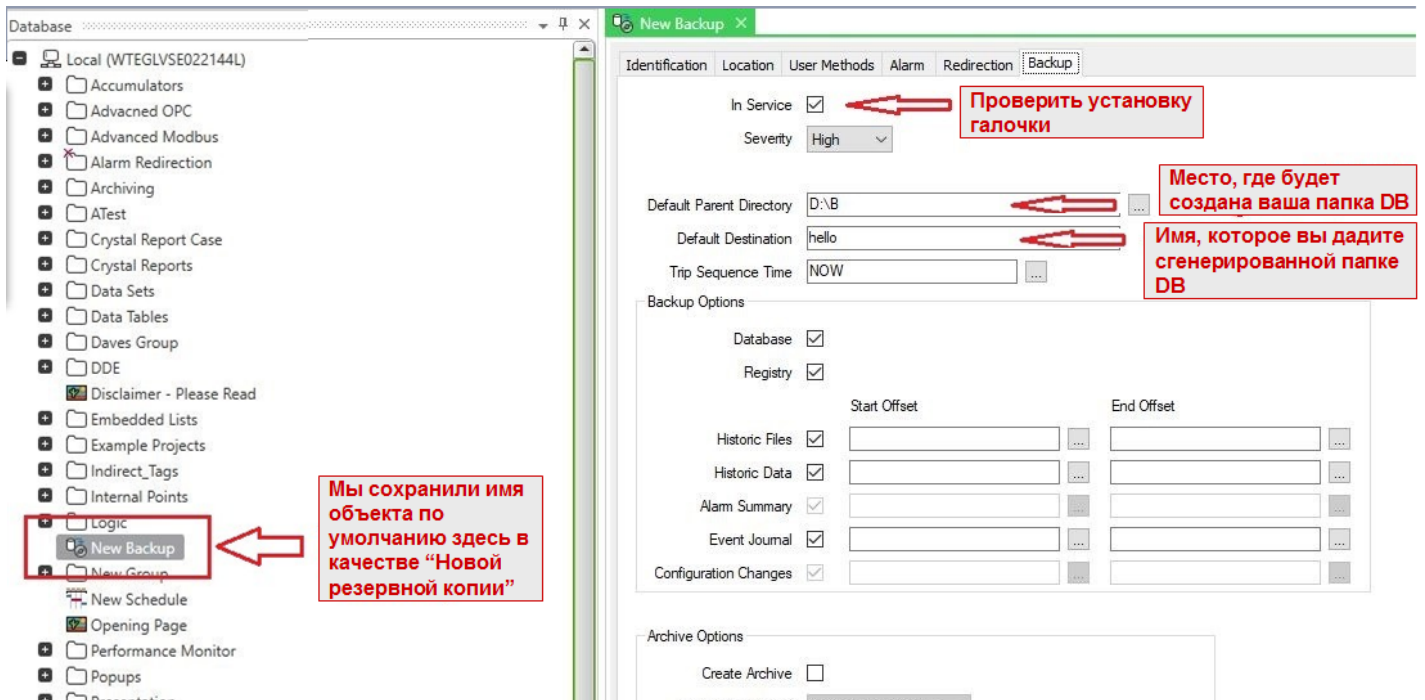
Database

Local (WTEGLVSE022144L)
Accumulators
Advacned OPC
Advanced Modbus
Alarm Redirection
Archiving
ATest
Crystal Report Case
Crystal Reports
Data Sets
Data Tables
Daves Group
DDE
Disclaimer - Please Read
Embedded Lists
Example Projects
Indirect_Tags
Internal Points
Logic
New Backup
New Group
New Schedule
Opening Page
Performance Monitor
Popups
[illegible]

Мы сохранили имя объекта по умолчанию здесь в качестве “Новой резервной копии”

New Backup ×

Identification | Location | User Methods | Alarm | Redirection | Backup

In Service ☑
Проверить установку галочки
Severity High

Default Parent Directory D:\B ...
Место, где будет создана ваша папка DB
Default Destination hello
Имя, которое вы дадите сгенерированной папке DB
Trip Sequence Time NOW ...

Backup Options
Database ☑
Registry ☑
Start Offset
End Offset
Historic Files ☑ ... ...
Historic Data ☑ ... ...
Alarm Summary ☑ ... ...
Event Journal ☑ ... ...
Configuration Changes ☑ ... ...

Archive Options
Create Archive ☐